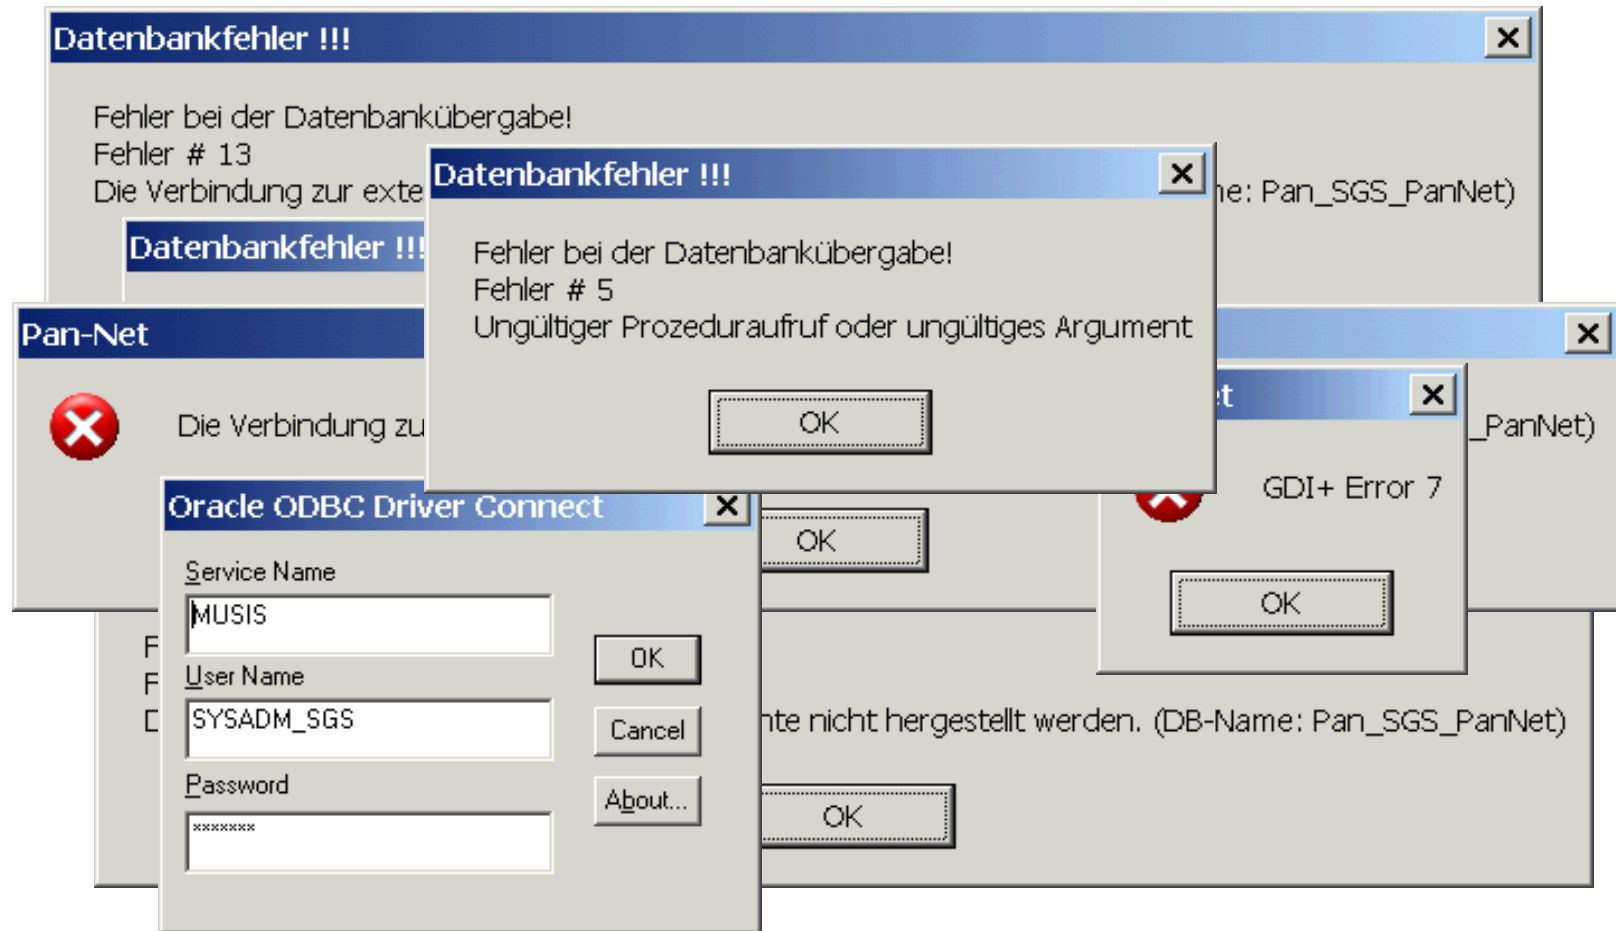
Datenbankfehler !!!

Fehler bei der Datenbankübergabe!
Fehler # 13
Die Verbindung zur exte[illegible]e: Pan_SGS_PanNet)

Datenbankfehler !!!

Fehler bei der Datenbankübergabe!
Fehler # 5
Ungültiger Prozeduraufruf oder ungültiges Argument

OK

Datenbankfehler !!

Pan-Net

Die Verbindung zu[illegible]_PanNet)

OK

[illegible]t

GDI+ Error 7

OK

Oracle ODBC Driver Connect

Service Name
MUSIS
User Name
SYSADM_SGS
Password
*******

OK
Cancel
About...

F
F
D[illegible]nte nicht hergestellt werden. (DB-Name: Pan_SGS_PanNet)

OK